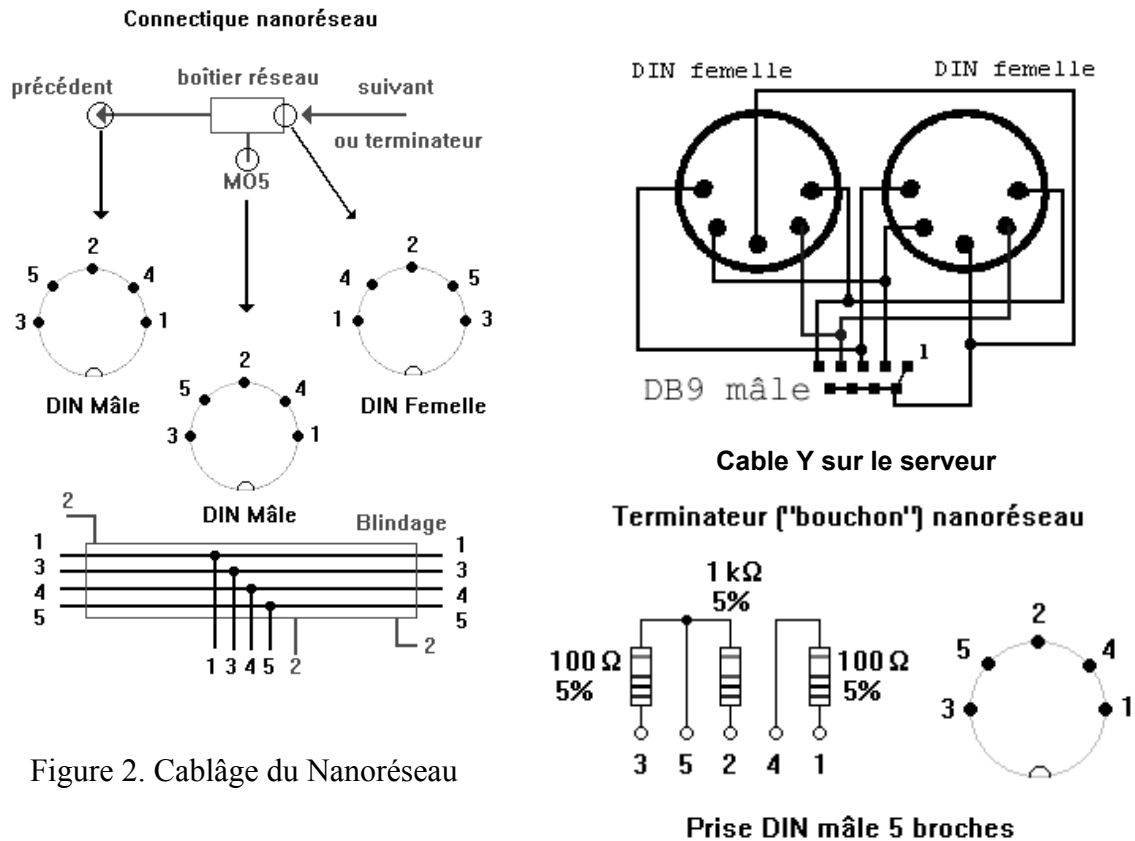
Connectique nanoréseau

précédent

boîtier réseau

suivant

ou terminateur

MO5

2
5
4
3
1

DIN Mâle

2
5
4
3
1

DIN Mâle

2
4
5
1
3

DIN Femelle

2

Blindage

1
3
4
5

1
3
4
5

1 3 4 5 2

2

Figure 2. Cablâge du Nanoréseau

DIN femelle

DIN femelle

1

DB9 mâle

Cable Y sur le serveur

Terminateur ("bouchon") nanoréseau

1 kΩ
5%

100 Ω
5%

100 Ω
5%

3 5 2 4 1

2
5
4
3
1

Prise DIN mâle 5 broches